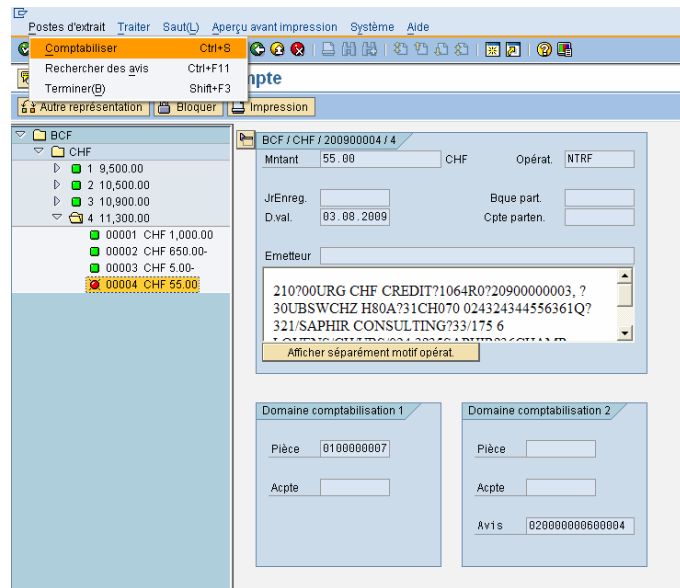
Postes d'extrait Traiter Saut(L) Aperçu avant impression Système Aide

Comptabiliser Ctrl+S
Rechercher des avis Ctrl+F11
Terminer(B) Shift+F3

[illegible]mpte

Autre représentation Bloquer Impression

BCF
CHF
1 9,500.00
2 10,500.00
3 10,900.00
4 11,300.00
00001 CHF 1,000.00
00002 CHF 650.00-
00003 CHF 5.00-
00004 CHF 55.00

BCF / CHF / 200900004 / 4
Mntant 55.00 CHF Opérat. NTRF
JrEnreg. Bque part.
D.val. 03.08.2009 Cpte parten.
Emetteur
210?00URG CHF CREDIT?1064R0?20900000003, ?30UBSWCHZ H80A?31CH070 024324344556361Q?321/SAPHIR CONSULTING?33/175 6
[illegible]
Afficher séparément motif opérat.

Domaine comptabilisation 1
Pièce 0100000007
Acpte

Domaine comptabilisation 2
Pièce
Acpte
Avis 020000000600004